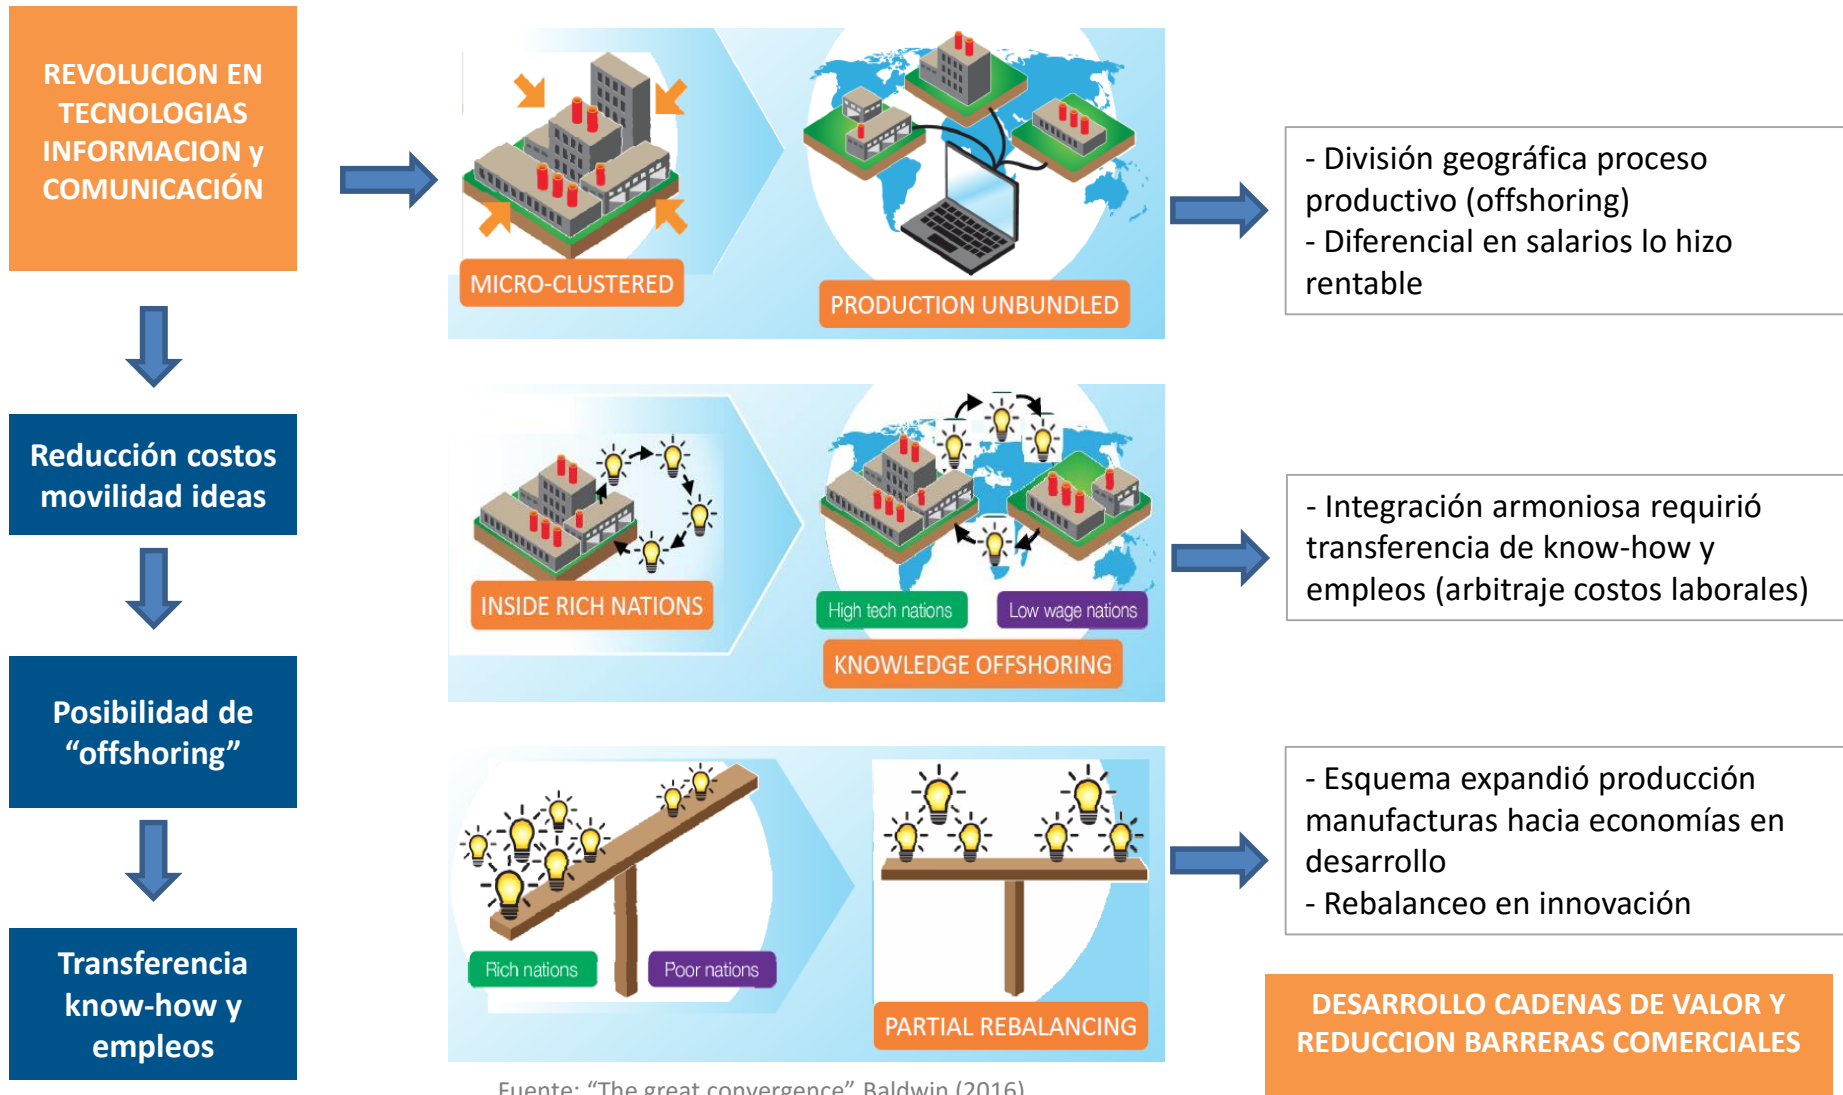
REVOLUCION EN TECNOLOGIAS INFORMACION y COMUNICACIÓN

Reducción costos movilidad ideas

Posibilidad de "offshoring"

Transferencia know-how y empleos

MICRO-CLUSTERED

PRODUCTION UNBUNDLED

- División geográfica proceso productivo (offshoring)
- Diferencial en salarios lo hizo rentable

INSIDE RICH NATIONS

High tech nations

Low wage nations

KNOWLEDGE OFFSHORING

- Integración armoniosa requirió transferencia de know-how y empleos (arbitraje costos laborales)

Rich nations

Poor nations

PARTIAL REBALANCING

- Esquema expandió producción manufacturas hacia economías en desarrollo
- Rebalanceo en innovación

DESARROLLO CADENAS DE VALOR Y REDUCCION BARRERAS COMERCIALES

Fuente: "The great convergence" Baldwin (2016)